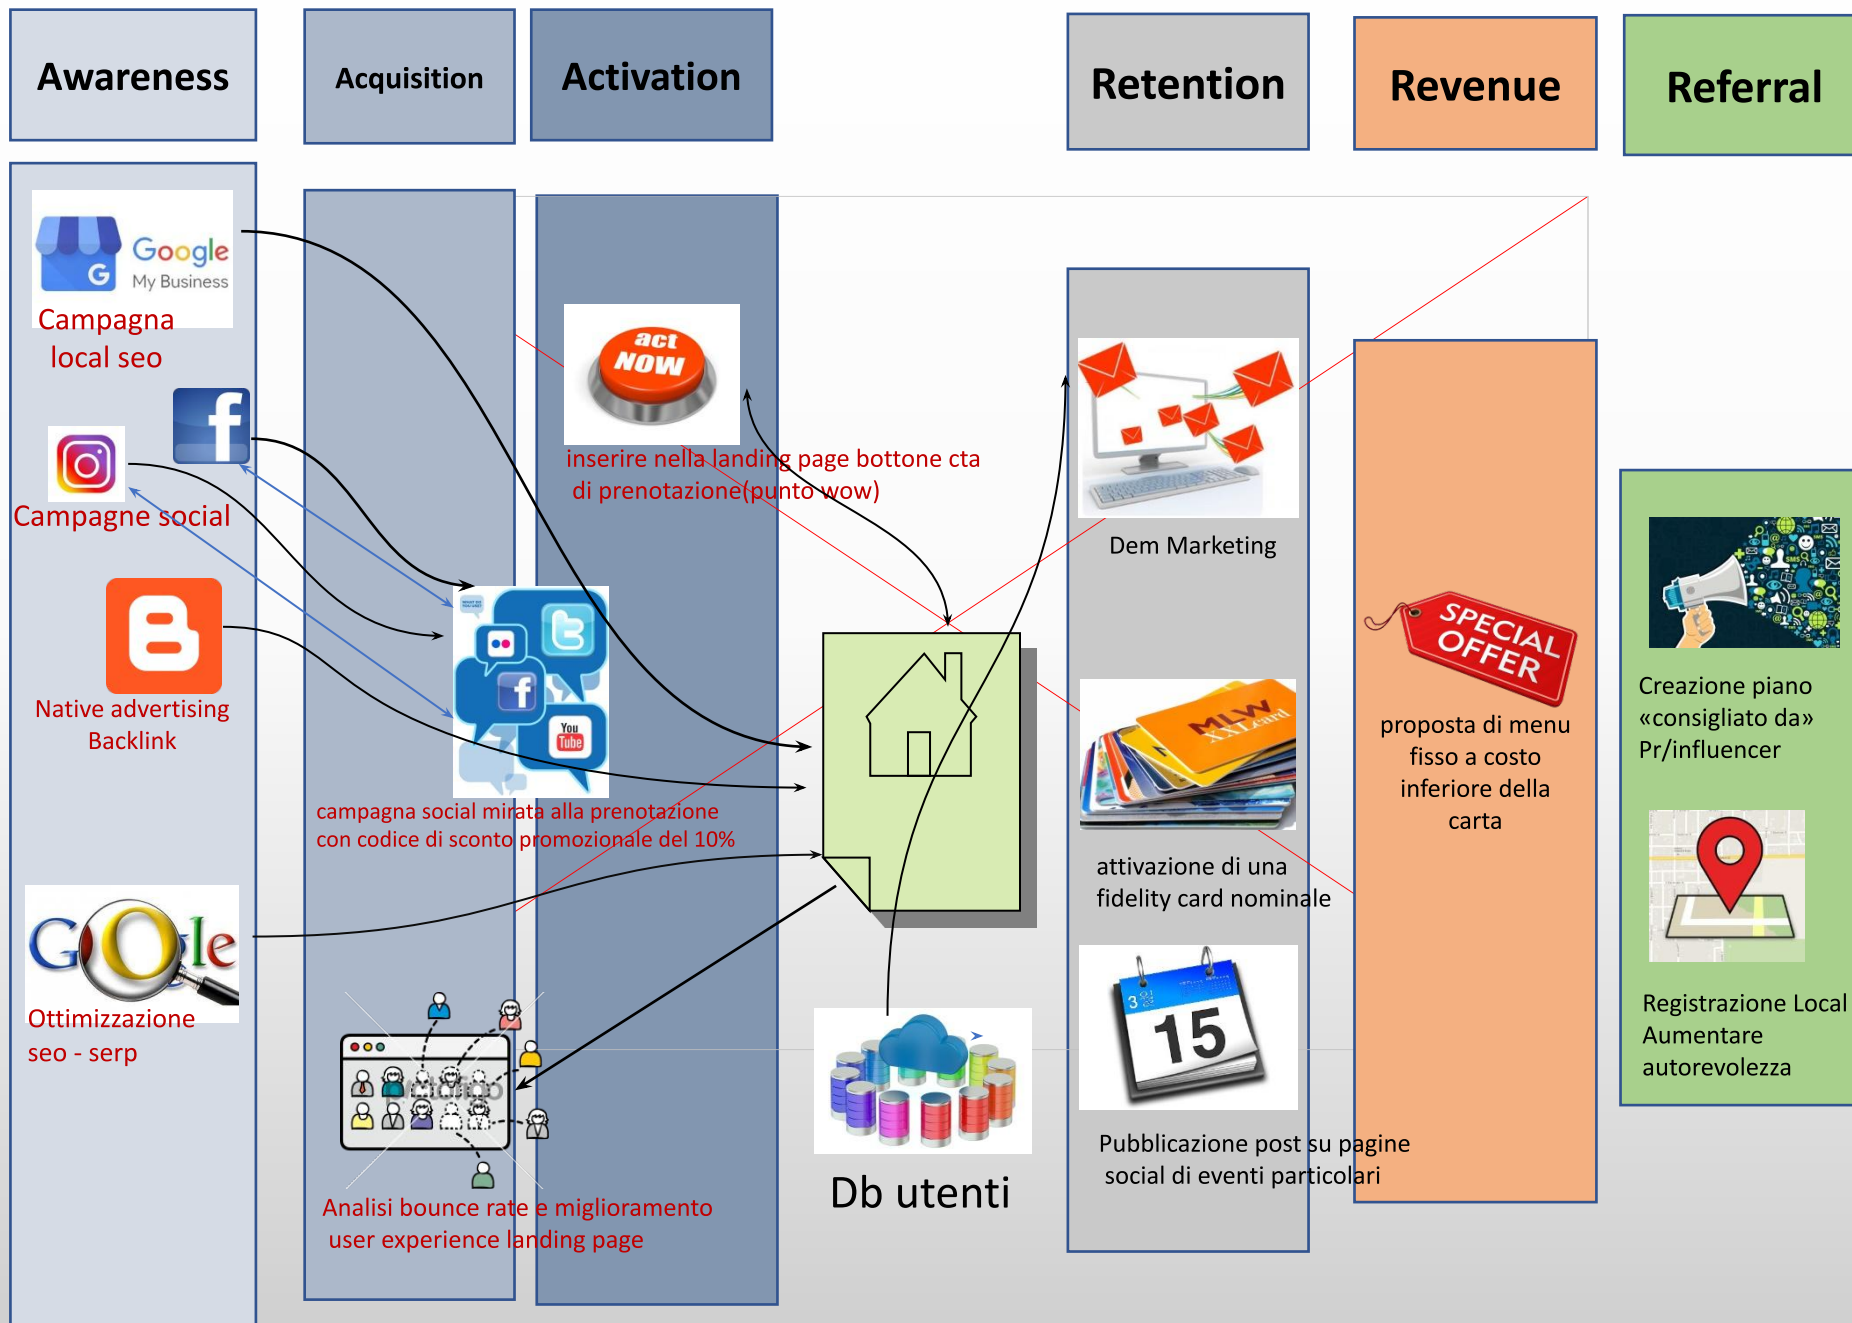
Awareness

Acquisition

Activation

Retention

Revenue

Referral

Google My Business

Campagna local seo

Campagne social

Native advertising Backlink

Ottimizzazione seo - serp

act NOW

inserire nella landing page bottone cta di prenotazione(punto wow)

campagna social mirata alla prenotazione con codice di sconto promozionale del 10%

Analisi bounce rate e miglioramento user experience landing page

Db utenti

Dem Marketing

MLW XXLcard

attivazione di una fidelity card nominale

15

Pubblicazione post su pagine social di eventi particolari

SPECIAL OFFER

proposta di menu fisso a costo inferiore della carta

Creazione piano «consigliato da» Pr/influencer

Registrazione Local Aumentare autorevolezza